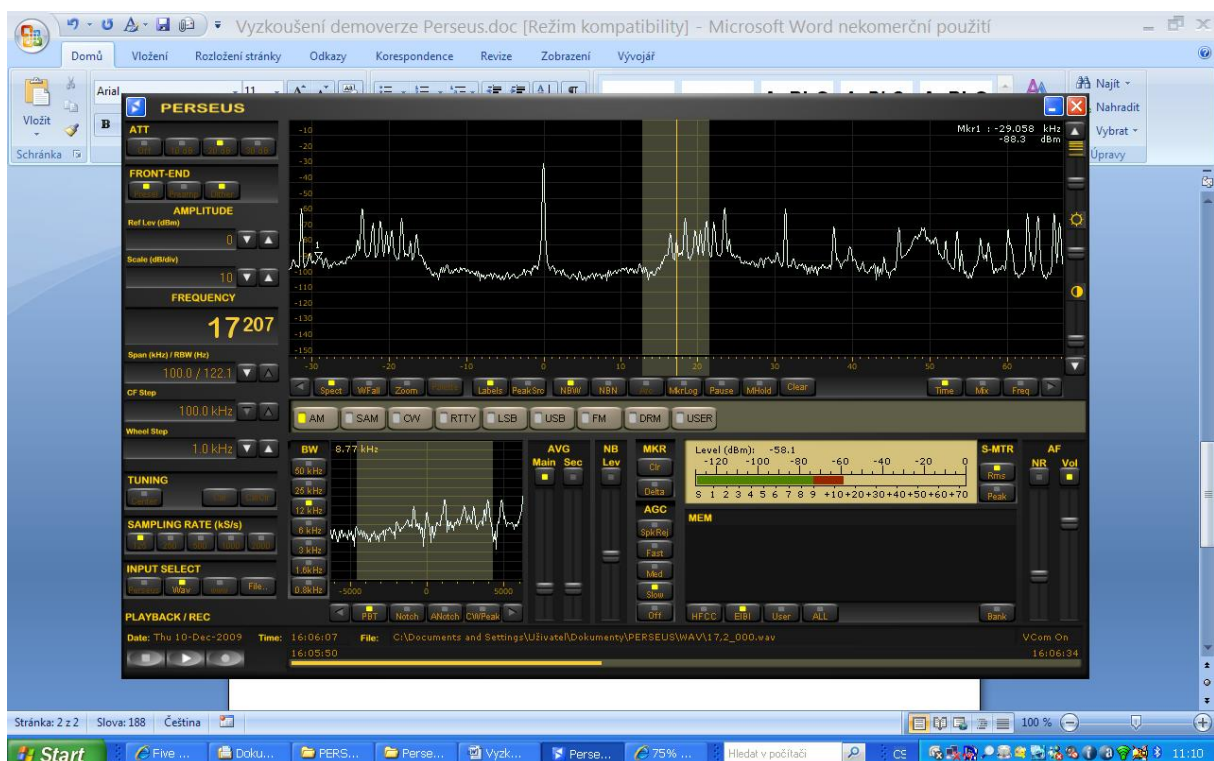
Vyzkoušení demoverze Perseus.doc [Režim kompatibility] - Microsoft Word nekomerční použití

Domů Vložení Rozložení stránky Odkazy Korespondence Revize Zobrazení Vývojář

Vložit Schránka Arial 11 Najít Nahradit Vybrat Úpravy

PERSEUS

ATT

FRONT-END

AMPLITUDE
Ref Lev (dBm)
0
Scale (dB/div)
10

FREQUENCY
17 207

Span (kHz) / RBW (Hz)
100.0 / 122.1
CF Step
100.0 kHz
Wheel Step
1.0 kHz

TUNING

SAMPLING RATE (kS/s)

INPUT SELECT
Wav File...

PLAYBACK / REC

Mkr1 : -29.058 kHz
-88.3 dBm

-10 -20 -30 -40 -50 -60 -70 -80 -90 -100 -110 -120 -130 -140 -150
-30 -20 -10 0 10 20 30 40 50 60

Spect WFall Zoom Labels PeakSrc NBW NBN MkrLog Pause MHold Clear Time Mix Freq

AM SAM CW RTTY LSB USB FM DRM USER

BW 8.77 kHz
50 kHz 25 kHz 12 kHz 6 kHz 3 kHz 1.6kHz 0.8kHz
-5000 0 5000
PBT Notch ANotch CWPeak

AVG Main Sec
NB Lev
MKR Clr Delta
AGC SpkRej Fast Med Slow Off

Level (dBm): -58.1
-120 -100 -80 -60 -40 -20 0
S 1 2 3 4 5 6 7 8 9 +10+20+30+40+50+60+70

S-MTR Rms Peak
AF NR Vol

MEM
HFCC EIBI User ALL Bank

Date: Thu 10-Dec-2009 Time: 16:06:07 File: C:\Documents and Settings\Uživatel\Dokumenty\PERSEUS\WAV\17,2_000.wav VCom On
16:05:50 16:06:34

Stránka: 2 z 2 Slova: 188 Čeština 100 %

Start Five ... Doku... PERS... Perse... Vyzk... Perse... 75% ... Hledat v počítači CS 11:10